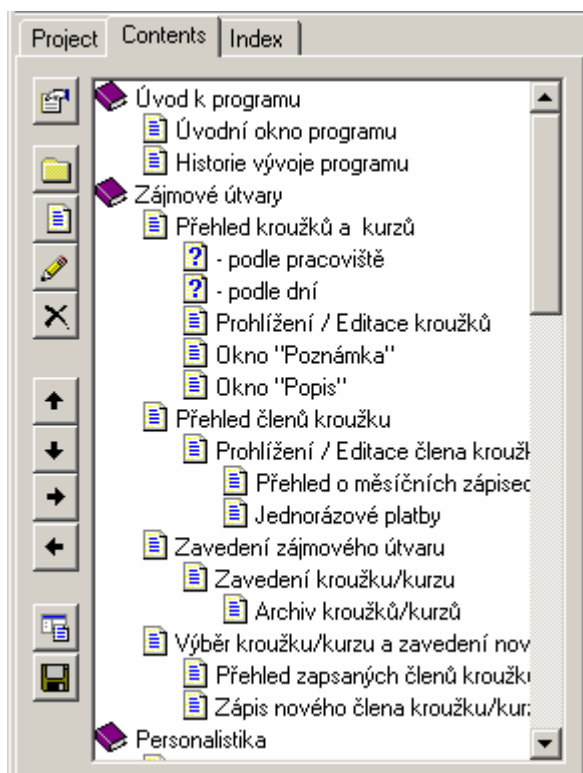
Project | Contents | Index

Úvod k programu
Úvodní okno programu
Historie vývoje programu
Zájmové útvary
Přehled kroužků a kurzů
? - podle pracoviště
? - podle dní
Prohlížení / Editace kroužků
Okno "Poznámka"
Okno "Popis"
Přehled členů kroužku
Prohlížení / Editace člena kroužk
Přehled o měsíčních zápisec
Jednorázové platby
Zavedení zájmového útvaru
Zavedení kroužku/kurzu
Archiv kroužků/kurzů
Výběr kroužku/kurzu a zavedení nov
Přehled zapsaných členů kroužku
Zápis nového člena kroužku/kurz
Personalistika